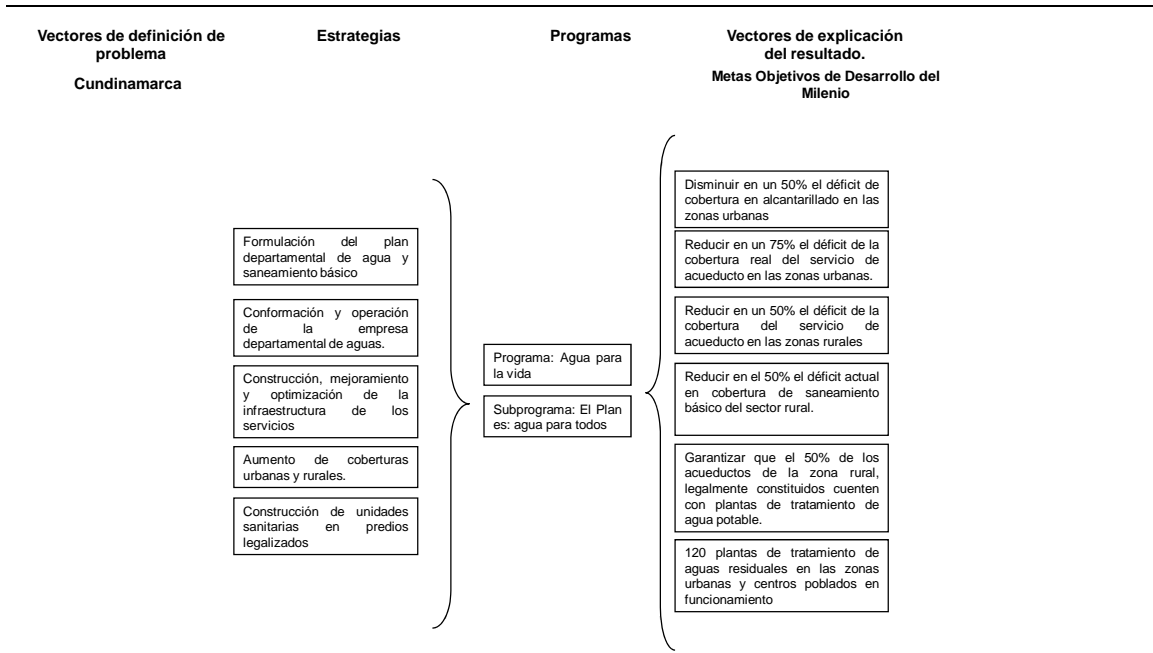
Vectores de definición de problema

Cundinamarca

Estrategias

Programas

Vectores de explicación del resultado.

Metas Objetivos de Desarrollo del Milenio

Formulación del plan departamental de agua y saneamiento básico

Conformación y operación de la empresa departamental de aguas.

Construcción, mejoramiento y optimización de la infraestructura de los servicios

Aumento de coberturas urbanas y rurales.

Construcción de unidades sanitarias en predios legalizados

Programa: Agua para la vida

Subprograma: El Plan es: agua para todos

Disminuir en un 50% el déficit de cobertura en alcantarillado en las zonas urbanas

Reducir en un 75% el déficit de la cobertura real del servicio de acueducto en las zonas urbanas.

Reducir en un 50% el déficit de la cobertura del servicio de acueducto en las zonas rurales

Reducir en el 50% el déficit actual en cobertura de saneamiento básico del sector rural.

Garantizar que el 50% de los acueductos de la zona rural, legalmente constituidos cuenten con plantas de tratamiento de agua potable.

120 plantas de tratamiento de aguas residuales en las zonas urbanas y centros poblados en funcionamiento